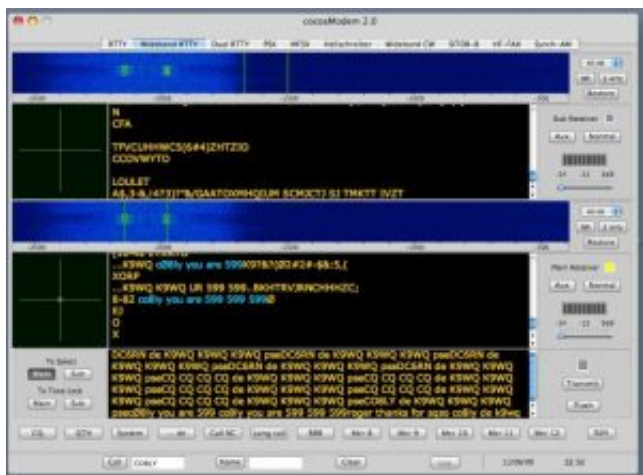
cocoaModem 2.0

RTTY | Wideband RTTY | Dual RTTY | PSK | MFSK | Hellschreiber | Wideband CW | SITOR-B | HF-FAX | Synch-AM

N
CFA

TPVCUHHWC5[6#4]ZHTZIO
CCOVWYTO

LOULET
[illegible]

Sub Receiver
Aux | Normal

...K9WQ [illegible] you are 599K9767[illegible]
XORP
...K9WQ K9WQ UR 599 599..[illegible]
E-82 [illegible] you are 599 599 599Ø
EI
O
X

Main Receiver
Aux | Normal

DC5RN de K9WQ K9WQ K9WQ pseDC5RN de K9WQ K9WQ K9WQ pseDC5RN de
K9WQ K9WQ K9WQ pseDC5RN de K9WQ K9WQ K9WQ pseDC5RN de K9WQ K9WQ
K9WQ pseCQ CQ CQ CQ de K9WQ K9WQ pseCQ CQ CQ CQ de K9WQ K9WQ
K9WQ pseCQ CQ CQ CQ de K9WQ K9WQ pseCQ CQ CQ CQ de K9WQ K9WQ
K9WQ pseCQ CQ CQ CQ de K9WQ K9WQ pseCQ CQ CQ CQ de K9WQ K9WQ
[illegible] you are 599 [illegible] you are 599 599 599roger thanks for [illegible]

Tx Select
Main | Sub
Tx Fine Lock
Main | Sub

Transmit
Flush

CQ | QTH | System | de | Call NC | Long call | RRR | Msr 8 | Msr 9 | Msr 10 | Msr 11 | Msr 12 | Edit

Call | Name | Clear

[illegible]